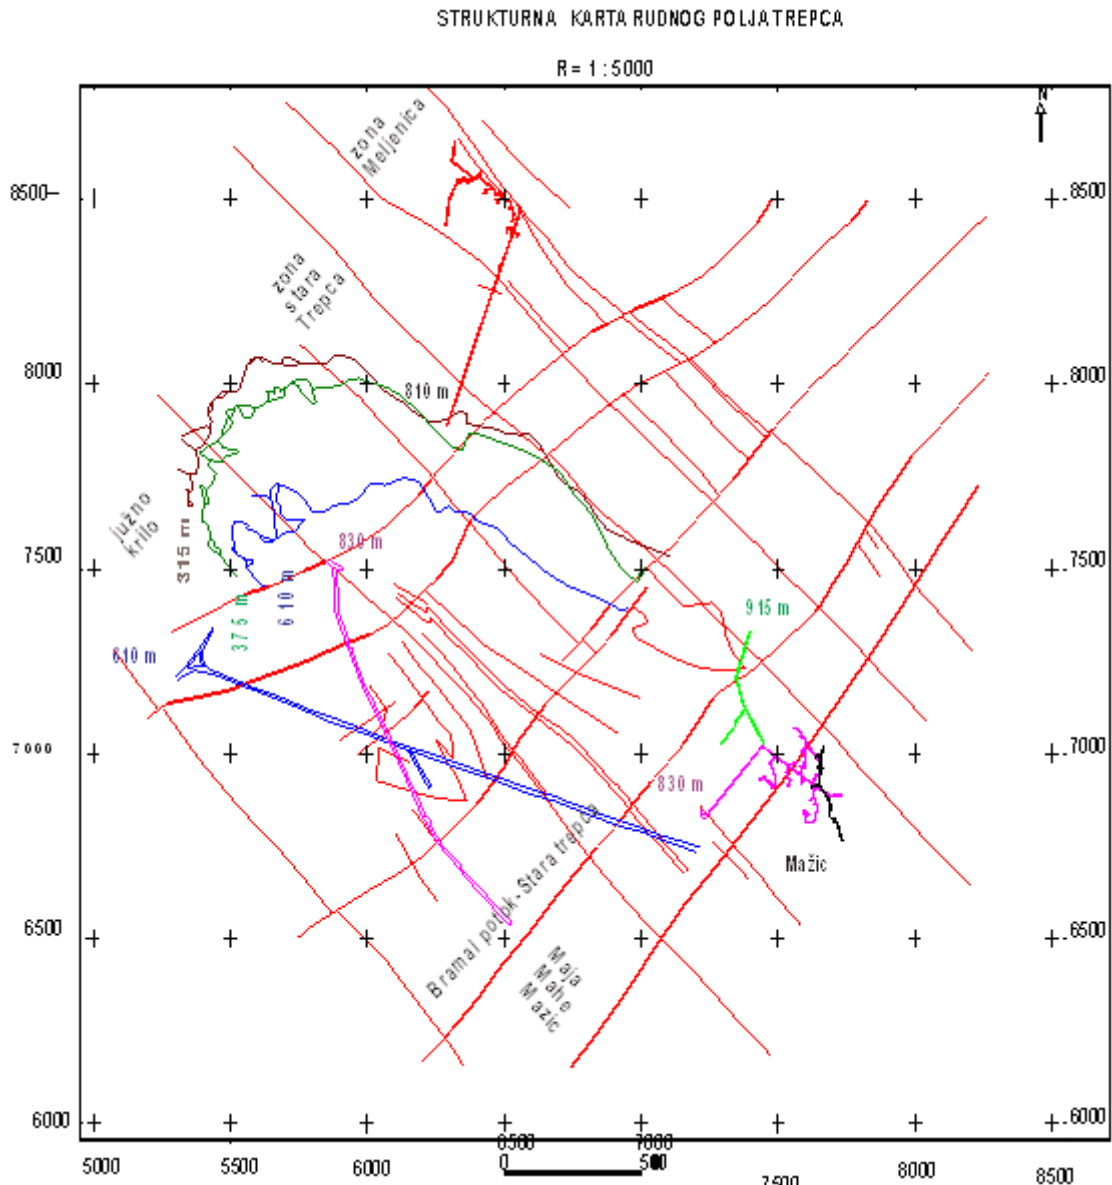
STRUKTURNA KARTA RUDNOG POLJA TREPCA

R = 1 : 5000

N

zona Meljenica

zona stara Trepca

južno krilo

315 m

375 m

610 m

610 m

810 m

830 m

830 m

915 m

Mažic

Bramal potok - Stara trepca

Mala Mahe Mažic

8500
8000
7500
7000
6500
6000

8500
8000
7500
7000
6500
6000

5000
5500
6000
6500
7000
7500
8000
8500

0 500